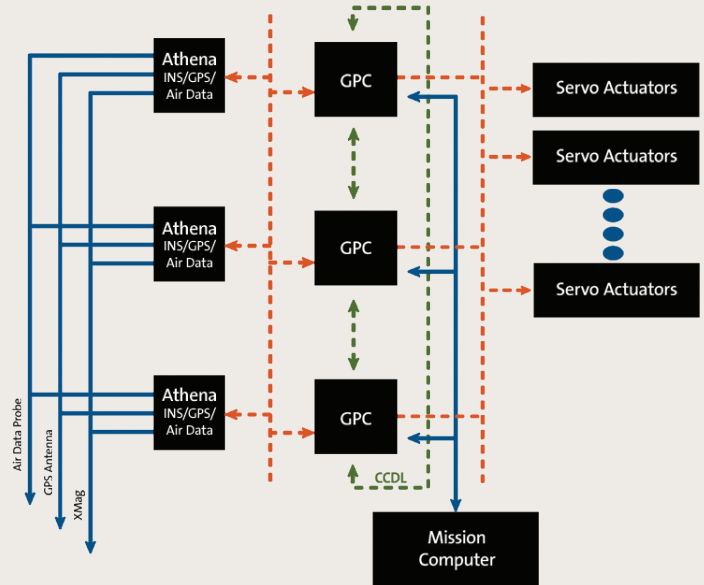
Athena
INS/GPS/
Air Data

GPC

Servo Actuators

Servo Actuators

Athena
INS/GPS/
Air Data

GPC

Servo Actuators

Athena
INS/GPS/
Air Data

GPC

CCDL

Air Data Probe

GPS Antenna

XMag

Mission
Computer